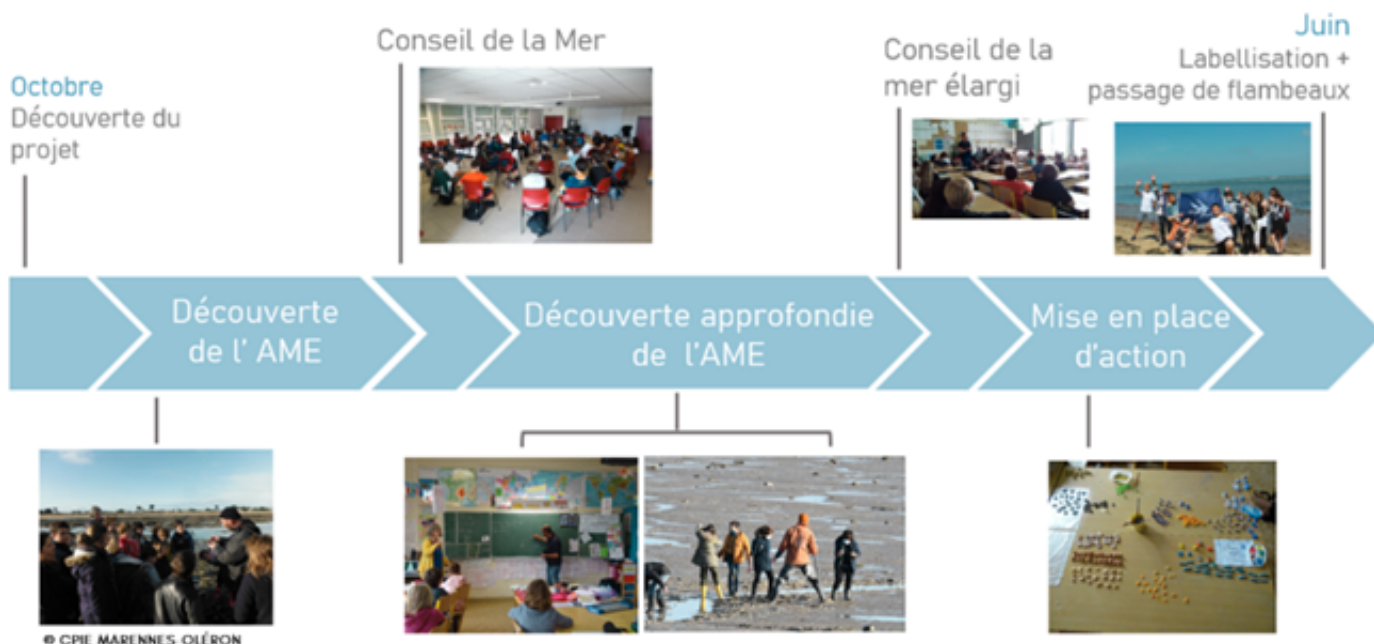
Octobre
Découverte du projet

Conseil de la Mer

Conseil de la mer élargi

Juin
Labellisation + passage de flambeaux

Découverte de l' AME

Découverte approfondie de l'AME

Mise en place d'action

© CPIE MARENNES OLÉRON